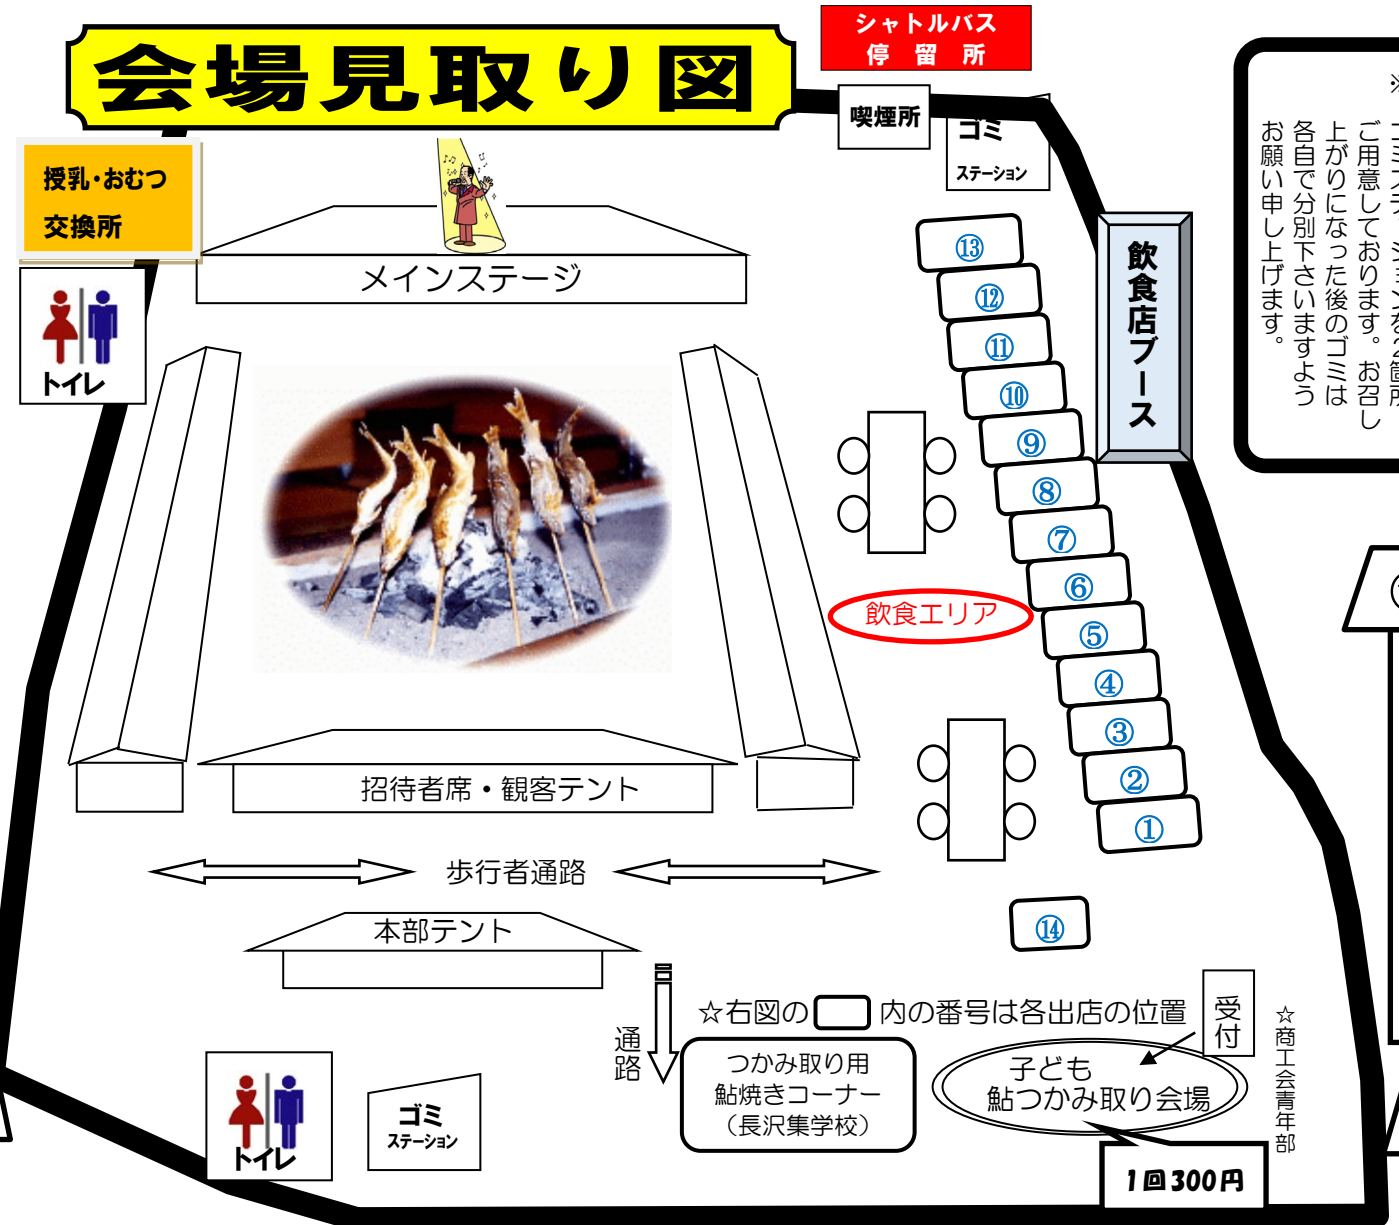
会場見取り図

シャトルバス
停留所

喫煙所

ゴミ
ステーション

※ゴミステーションを2箇所ご用意しております。お召し上がりになった後のゴミは各自で分別下さいますようお願い申し上げます。

授乳・おむつ
交換所

トイレ

メインステージ

飲食店ブース

⑬
⑫
⑪
⑩
⑨
⑧
⑦
⑥
⑤
④
③
②
①

飲食エリア

招待者席・観客テント

歩行者通路

⑭

本部テント

通路

☆右図の　内の番号は各出店の位置

受付

☆商工会青年部

トイレ

ゴミ
ステーション

つかみ取り用
鮎焼きコーナー
（長沢集学校）

子ども
鮎つかみ取り会場

1回300円